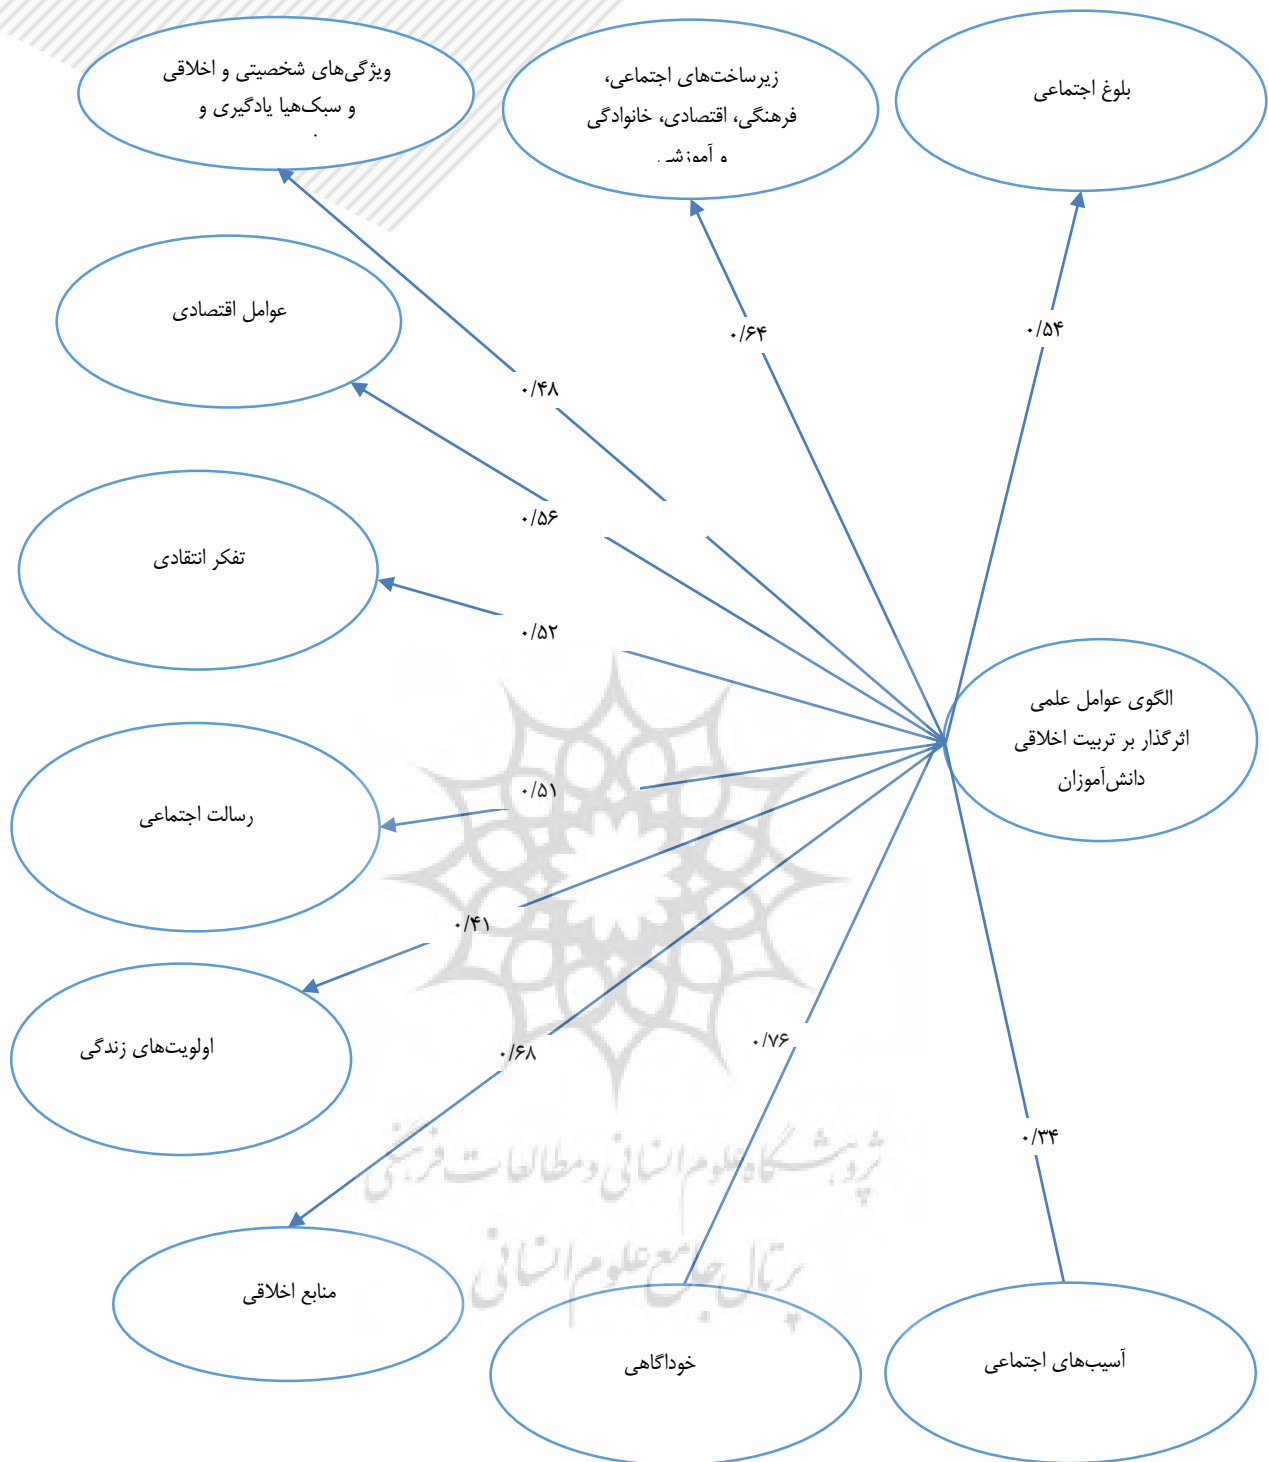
ویژگی‌های شخصیتی و اخلاقی و سبک‌هیا یادگیری و

زیرساخت‌های اجتماعی، فرهنگی، اقتصادی، خانوادگی و آموزشی

بلوغ اجتماعی

عوامل اقتصادی

۰/۶۴

۰/۵۴

۰/۴۸

۰/۵۶

تفکر انتقادی

۰/۵۲

الگوی عوامل علمی اثرگذار بر تربیت اخلاقی دانش‌آموزان

۰/۵۱

رسالت اجتماعی

۰/۴۱

اولویت‌های زندگی

۰/۶۸

۰/۷۶

۰/۳۴

پژوهشگاه علوم انسانی و مطالعات فرهنگی

پرتال جامع علوم انسانی

منابع اخلاقی

خوداگاهی

آسیب‌های اجتماعی